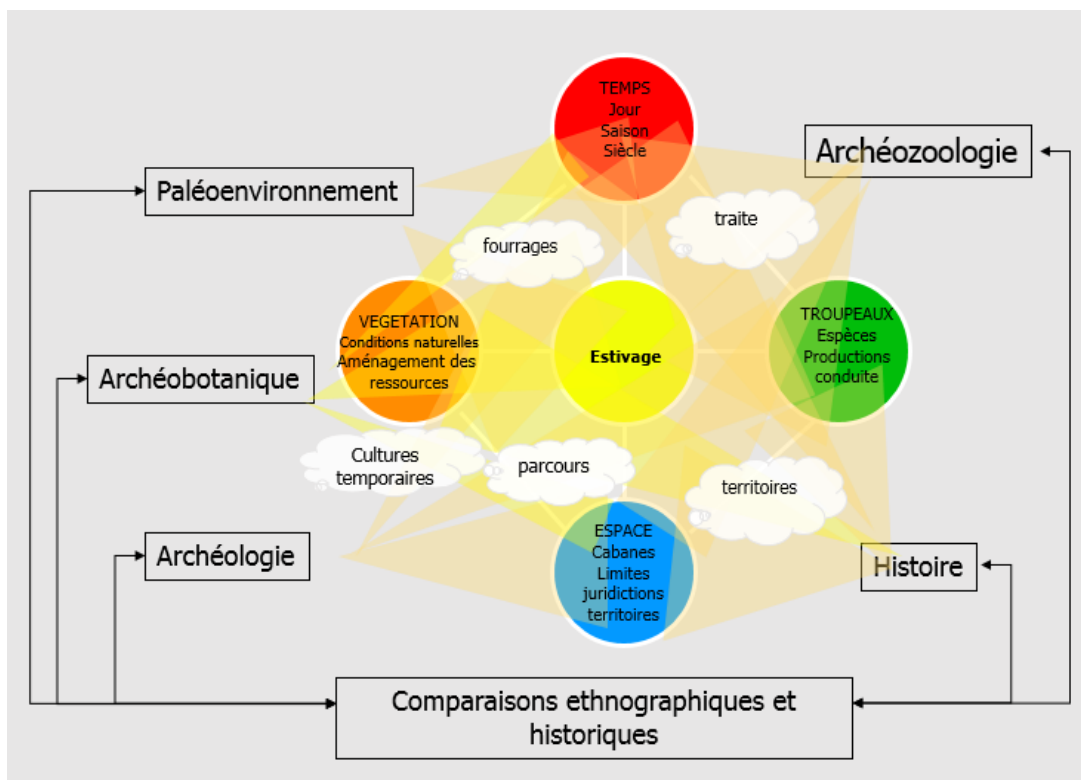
TEMPS
Jour
Saison
Siècle

Archéozoologie

Paléoenvironnement

traite

fourrages

VEGETATION
Conditions naturelles
Aménagement des ressources

Estivage

TROUPEAUX
Espèces
Productions
conduite

Archéobotanique

Cultures temporaires

parcours

territoires

ESPACE
Cabanes
Limites
juridictions
territoires

Archéologie

Histoire

Comparaisons ethnographiques et historiques